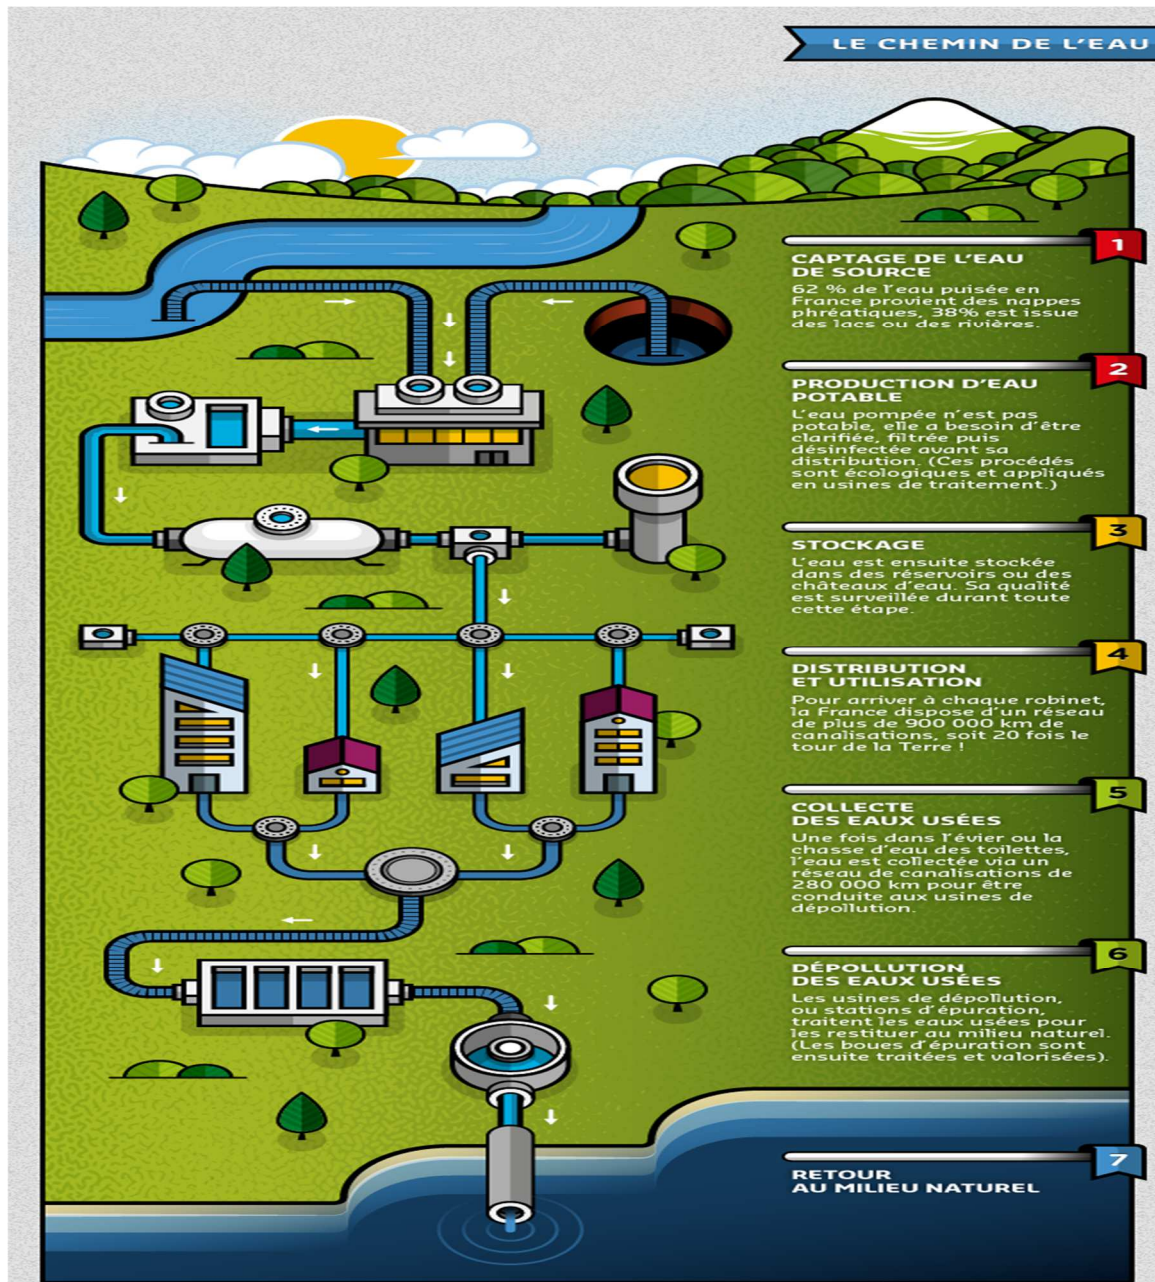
LE CHEMIN DE L'EAU

1
CAPTAGE DE L'EAU DE SOURCE
62 % de l'eau puisée en France provient des nappes phréatiques, 38% est issue des lacs ou des rivières.

2
PRODUCTION D'EAU POTABLE
L'eau pompée n'est pas potable, elle a besoin d'être clarifiée, filtrée puis désinfectée avant sa distribution. (Ces procédés sont écologiques et appliqués en usines de traitement.)

3
STOCKAGE
L'eau est ensuite stockée dans des réservoirs ou des châteaux d'eau. Sa qualité est surveillée durant toute cette étape.

4
DISTRIBUTION ET UTILISATION
Pour arriver à chaque robinet, la France dispose d'un réseau de plus de 900 000 km de canalisations, soit 20 fois le tour de la Terre !

5
COLLECTE DES EAUX USÉES
Une fois dans l'évier ou la chasse d'eau des toilettes, l'eau est collectée via un réseau de canalisations de 280 000 km pour être conduite aux usines de dépollution.

6
DÉPOLLUTION DES EAUX USÉES
Les usines de dépollution, ou stations d'épuration, traitent les eaux usées pour les restituer au milieu naturel. (Les boues d'épuration sont ensuite traitées et valorisées).

7
RETOUR AU MILIEU NATUREL